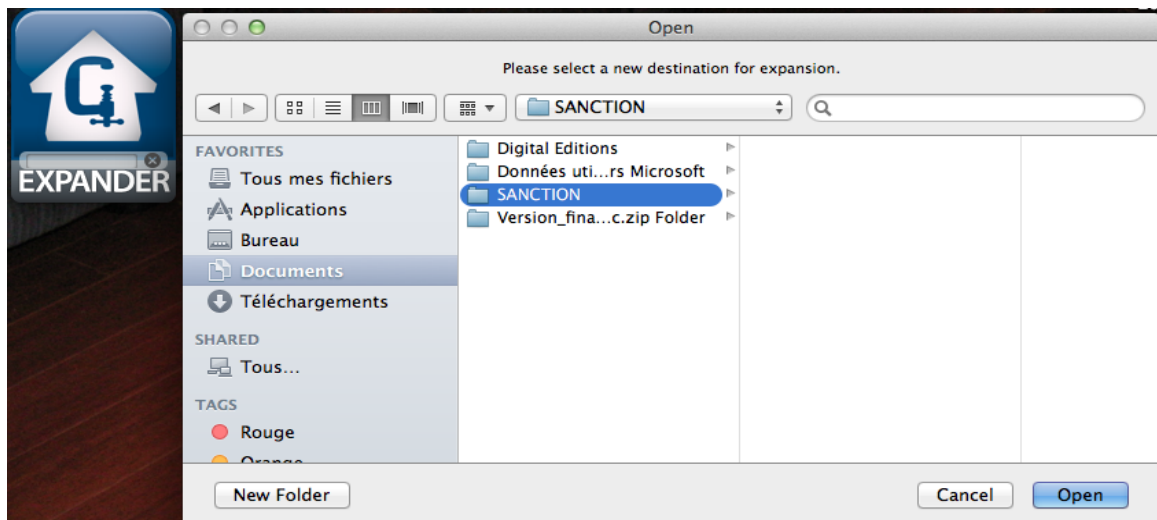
EXPANDER

Open

Please select a new destination for expansion.

SANCTION

FAVORITES
Tous mes fichiers
Applications
Bureau
Documents
Téléchargements

SHARED
Tous…

TAGS
Rouge
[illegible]

Digital Editions
Données uti…rs Microsoft
SANCTION
Version_fina…c.zip Folder

New Folder
Cancel
Open